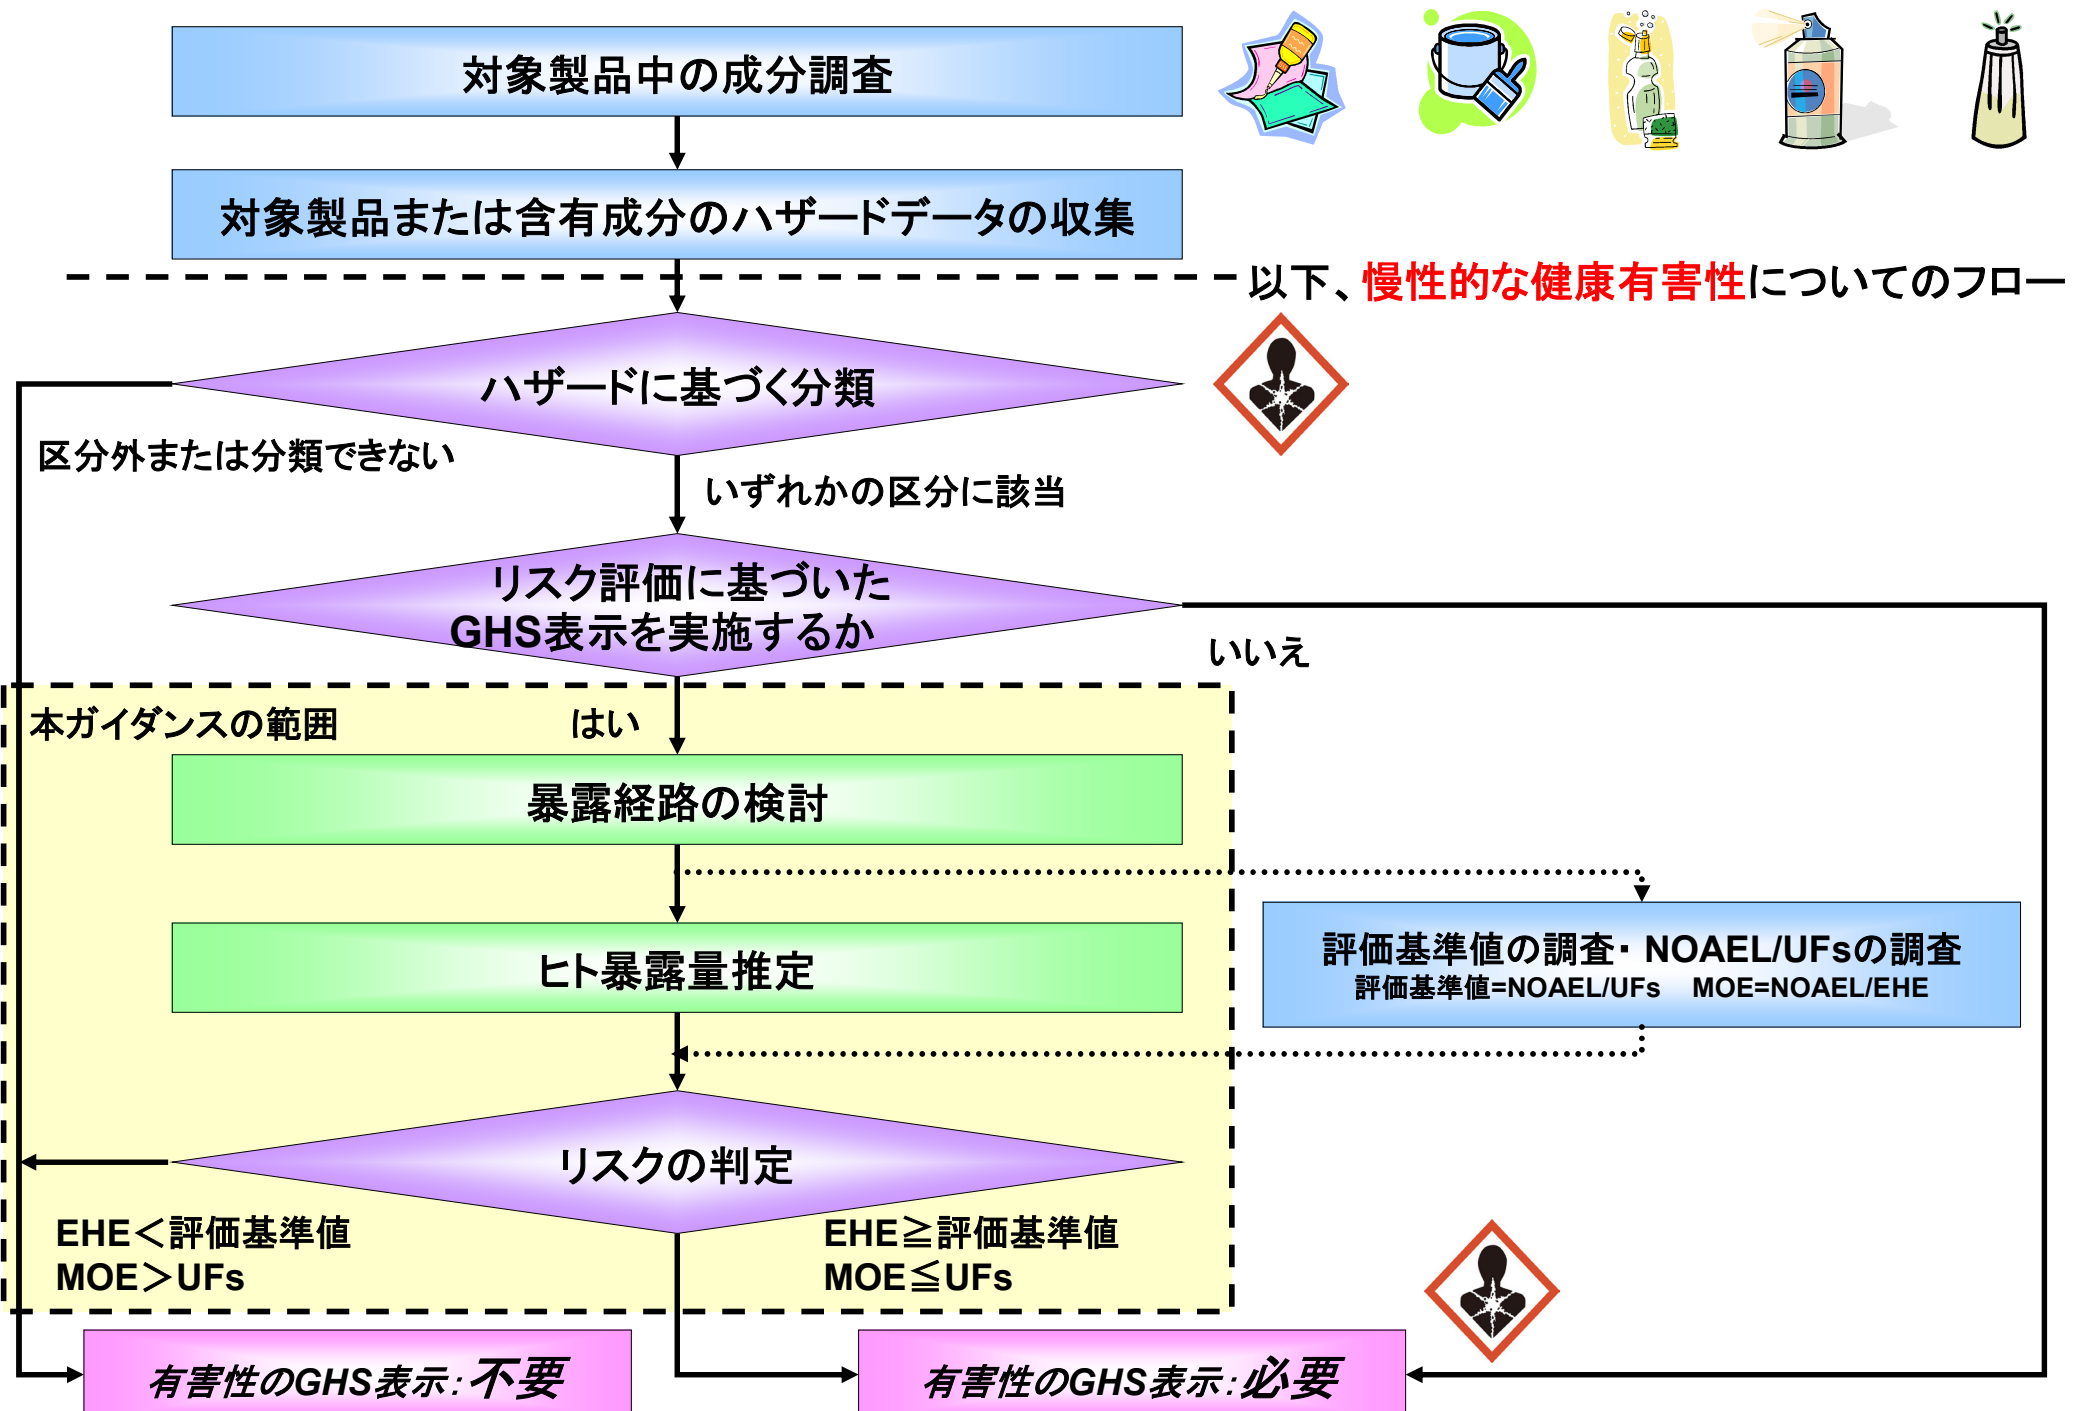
対象製品中の成分調査

対象製品または含有成分のハザードデータの収集

以下、慢性的な健康有害性についてのフロー

ハザードに基づく分類

区分外または分類できない

いずれかの区分に該当

リスク評価に基づいたGHS表示を実施するか

いいえ

本ガイダンスの範囲

はい

暴露経路の検討

評価基準値の調査・NOAEL/UFsの調査
評価基準値=NOAEL/UFs　MOE=NOAEL/EHE

ヒト暴露量推定

リスクの判定

EHE＜評価基準値
MOE＞UFs

EHE≧評価基準値
MOE≦UFs

有害性のGHS表示：不要

有害性のGHS表示：必要